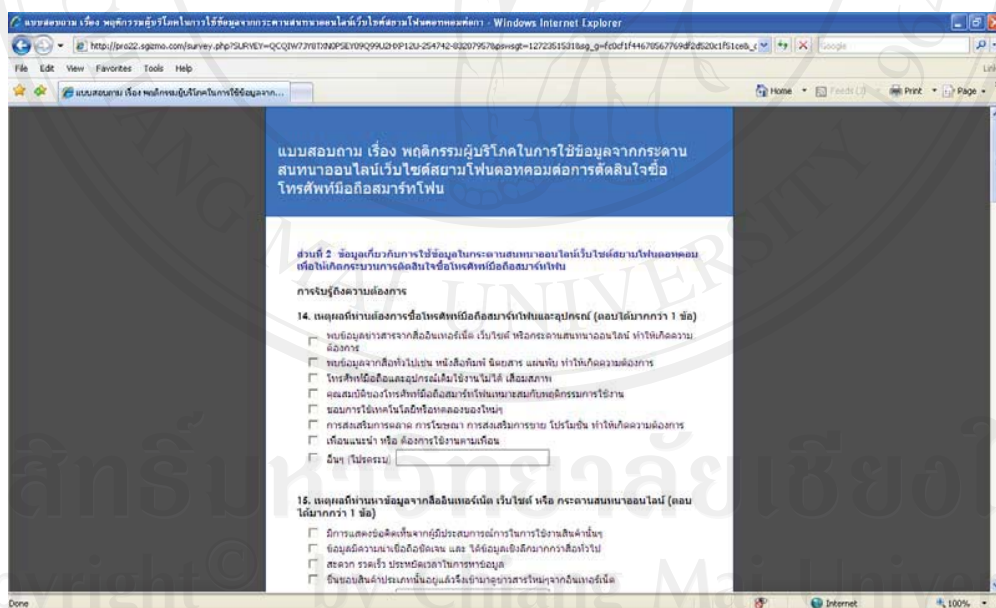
แบบสอบถาม เรื่อง พฤติกรรมผู้บริโภคในการใช้ข้อมูลจากกระดานสนทนาออนไลน์เว็บไซต์สยามโฟนดอทคอมต่อการ - Windows Internet Explorer

http://pro22.sgizmo.com/survey.php?SURVEY=QCQJW7J9T7KN0PSEY09Q99U2HXP12U-254742-83207957&psvsgt=1272351531&sg_g=fc0cf1f4467856776 9df2d520c1f51ce6_c

Google

File Edit View Favorites Tools Help

แบบสอบถาม เรื่อง พฤติกรรมผู้บริโภคในการใช้ข้อมูลจาก...

Home Feeds Print Page

แบบสอบถาม เรื่อง พฤติกรรมผู้บริโภคในการใช้ข้อมูลจากกระดานสนทนาออนไลน์เว็บไซต์สยามโฟนดอทคอมต่อการตัดสินใจซื้อโทรศัพท์มือถือสมาร์ทโฟน

ส่วนที่ 2 ข้อมูลเกี่ยวกับการใช้ข้อมูลในกระดานสนทนาออนไลน์เว็บไซต์สยามโฟนดอทคอมเพื่อให้เกิดกระบวนการตัดสินใจซื้อโทรศัพท์มือถือสมาร์ทโฟน

การรับรู้ถึงความต้องการ

14. เหตุผลที่ท่านต้องการซื้อโทรศัพท์มือถือสมาร์ทโฟนและอุปกรณ์ (ตอบได้มากกว่า 1 ข้อ)

พบข้อมูลข่าวสารจากสื่ออินเทอร์เน็ต เว็บไซต์ หรือกระดานสนทนาออนไลน์ ทำให้เกิดความต้องการ
พบข้อมูลจากสื่อทั่วไปเช่น หนังสือพิมพ์ นิตยสาร แผ่นพับ ทำให้เกิดความต้องการ
โทรศัพท์มือถือและอุปกรณ์เดิมใช้งานไม่ได้ เสื่อมสภาพ
คุณสมบัติของโทรศัพท์มือถือสมาร์ทโฟนเหมาะสมกับพฤติกรรมการใช้งาน
ชอบการใช้เทคโนโลยีหรือทดลองของใหม่ๆ
การส่งเสริมการตลาด การโฆษณา การส่งเสริมการขาย โปรโมชั่น ทำให้เกิดความต้องการ
เพื่อนแนะนำ หรือ ต้องการใช้งานตามเพื่อน
อื่นๆ (โปรดระบุ)

15. เหตุผลที่ท่านหาข้อมูลจากสื่ออินเทอร์เน็ต เว็บไซต์ หรือ กระดานสนทนาออนไลน์ (ตอบได้มากกว่า 1 ข้อ)

มีการแสดงข้อคิดเห็นจากผู้มีประสบการณ์การในการใช้งานสินค้านั้นๆ
ข้อมูลมีความน่าเชื่อถือชัดเจน และ ได้ข้อมูลเชิงลึกมากกว่าสื่อทั่วไป
สะดวก รวดเร็ว ประหยัดเวลาในการหาข้อมูล
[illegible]

Done

Internet

100%